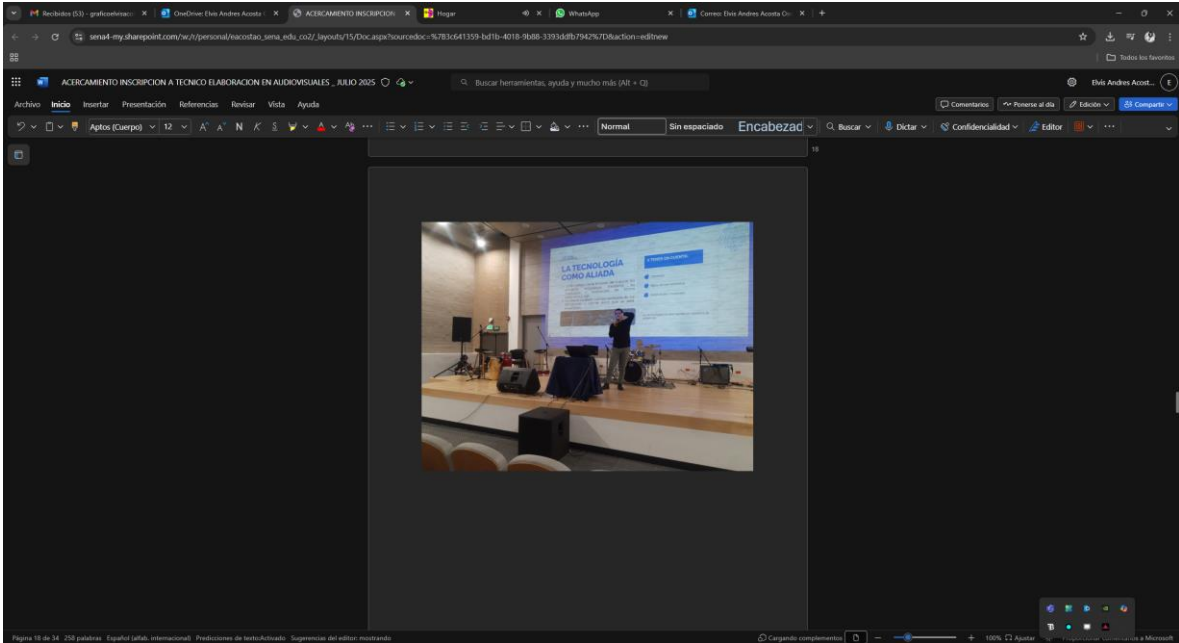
Recibidos (53) - graficoelvisaco ×
OneDrive: Elvis Andres Acosta ×
ACERCAMIENTO INSCRIPCION ×
Hogar
×
WhatsApp
×
Correo: Elvis Andres Acosta C ×
+

sena4-my.sharepoint.com/:w:/r/personal/eacostao_sena_edu_co2/_layouts/15/Doc.aspx?sourcedoc=%7B3C641359-bd1b-4018-9b88-3393ddfb7942%7D&action=editnew

Todos los favoritos

ACERCAMIENTO INSCRIPCION A TECNICO ELABORACION EN AUDIOVISUALES _ JULIO 2025

Buscar herramientas, ayuda y mucho más (Alt + Q)

Elvis Andres Acost...

Archivo Inicio Insertar Presentación Referencias Revisar Vista Ayuda

Comentarios Ponerse al día Edición Compartir

Aptos (Cuerpo) 12 N K S Normal Sin espaciado Encabezad Buscar Dictar Confidencialidad Editor

18

LA TECNOLOGÍA COMO ALIADA

Página 18 de 34 258 palabras Español (alfab. internacional) Predicciones de texto:Activado Sugerencias del editor: mostrando

Cargando complementos 100% Ajustar Proporcionar comentarios a Microsoft